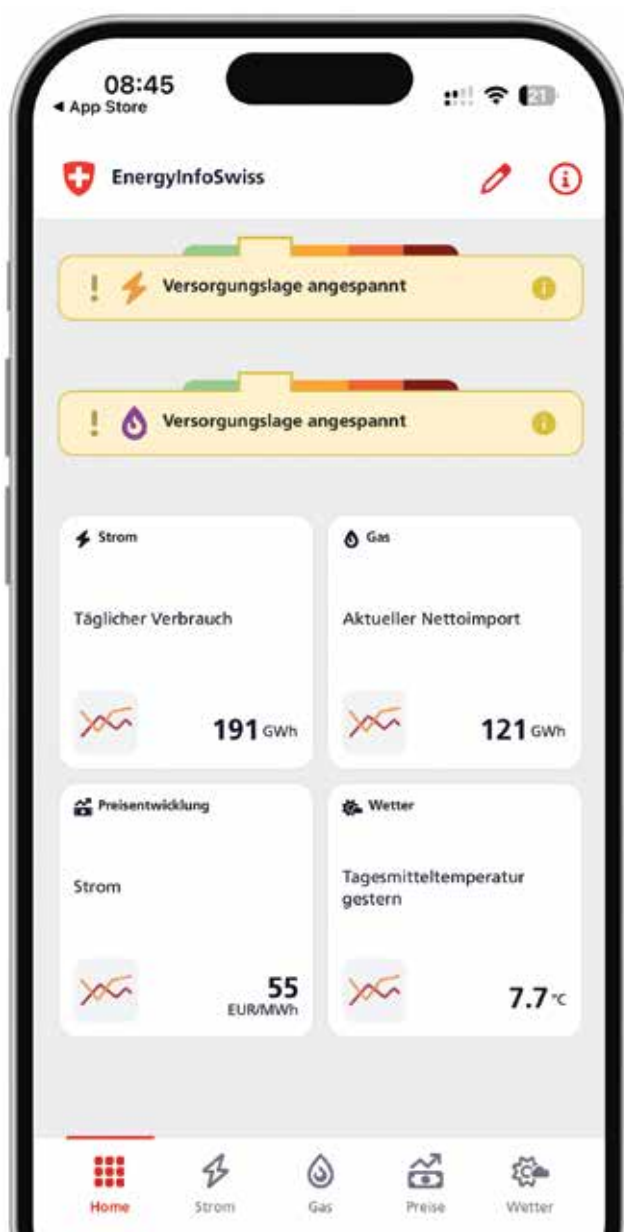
08:45
◂ App Store

21

EnergyInfoSwiss

! Versorgungslage angespannt

! Versorgungslage angespannt

Strom

Täglicher Verbrauch

191 GWh

Gas

Aktueller Nettoimport

121 GWh

Preisentwicklung

Strom

55 EUR/MWh

Wetter

Tagesmitteltemperatur gestern

7.7 °C

Home Strom Gas Preise Wetter